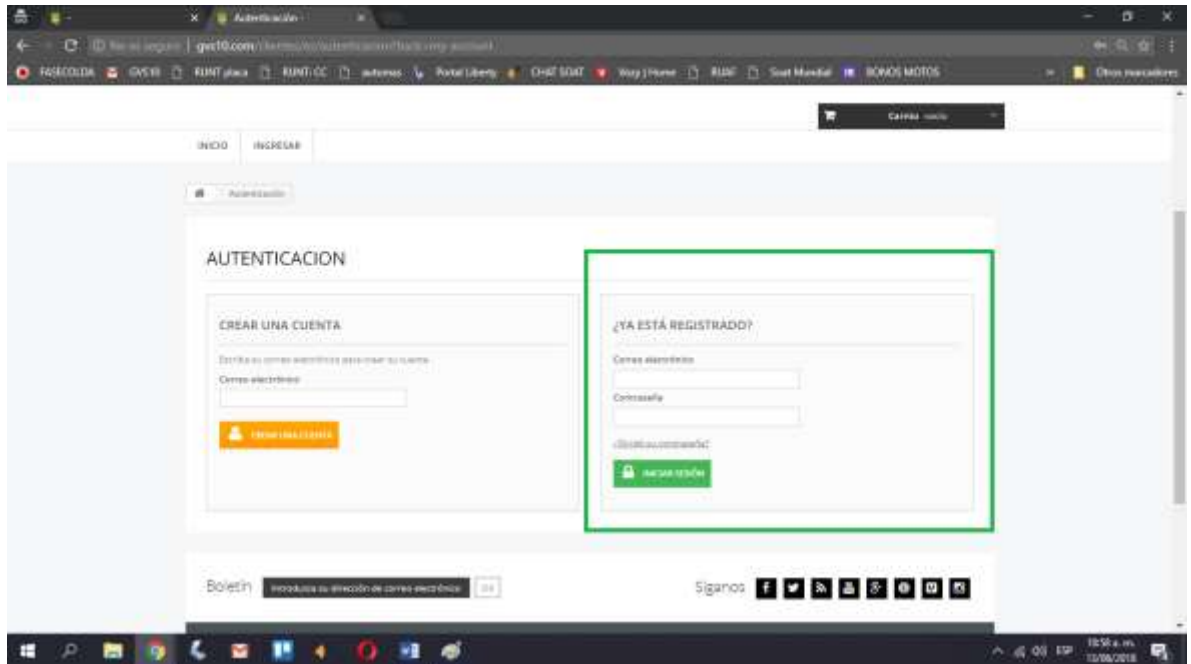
Autenticación

No es seguro | gvs10.com/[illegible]

FASECOLDA GVS10 RUNT placa RUNT CC autorrea Portal Liberty CHAT SOAT Way | Home RUAF Soat Mundial BONOS MOTOS Otros marcadores

Carrito vacío

INICIO INGRESAR

Autenticación

AUTENTICACION

CREAR UNA CUENTA

Escriba su correo electrónico para crear su cuenta

Correo electrónico

CREAR UNA CUENTA

¿YA ESTÁ REGISTRADO?

Correo electrónico

Contraseña

¿Olvidó su contraseña?

INICIAR SESIÓN

Boletín Introduzca su dirección de correo electrónico OK

Síganos

10:50 a. m. 13/06/2018 ESP